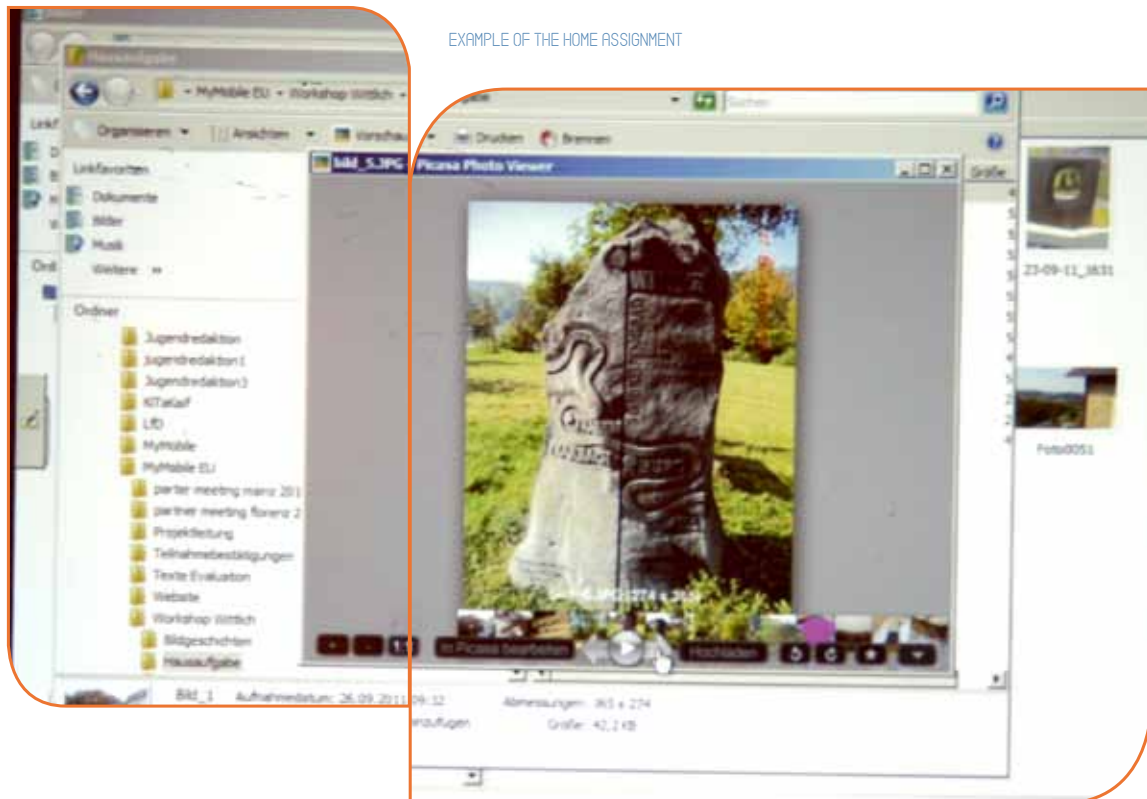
EXAMPLE OF THE HOME ASSIGNMENT

Hausaufgabe

MyMobile EU ▸ Workshop Wittlich ▸

Organisieren ▾ Ansichten ▾ Vorschau ▾ Drucken Brennen

Suchen

Linkfavoriten

Dokumente

Bilder

Musik

Weitere »

Ordner

Jugendredaktion

Jugendredaktion1

Jugendredaktion3

KiTalauf

LfD

MyMobile

MyMobile EU

partner meeting mainz 201

partner meeting florenz 2

Projektleitung

Teilnahmebestätigungen

Texte Evaluation

Website

Workshop Wittlich

Bildgeschichten

Hausaufgabe

Bild_5.JPG

Picasa Photo Viewer

Größe

23-09-11_1631

Foto0051

In Picasa bearbeiten

Hochladen

Bild_1 Aufnahmedatum: 26.09.2011 09:12

Abmessungen: 363 x 274

Größe: 42,2 KB

hinzufügen